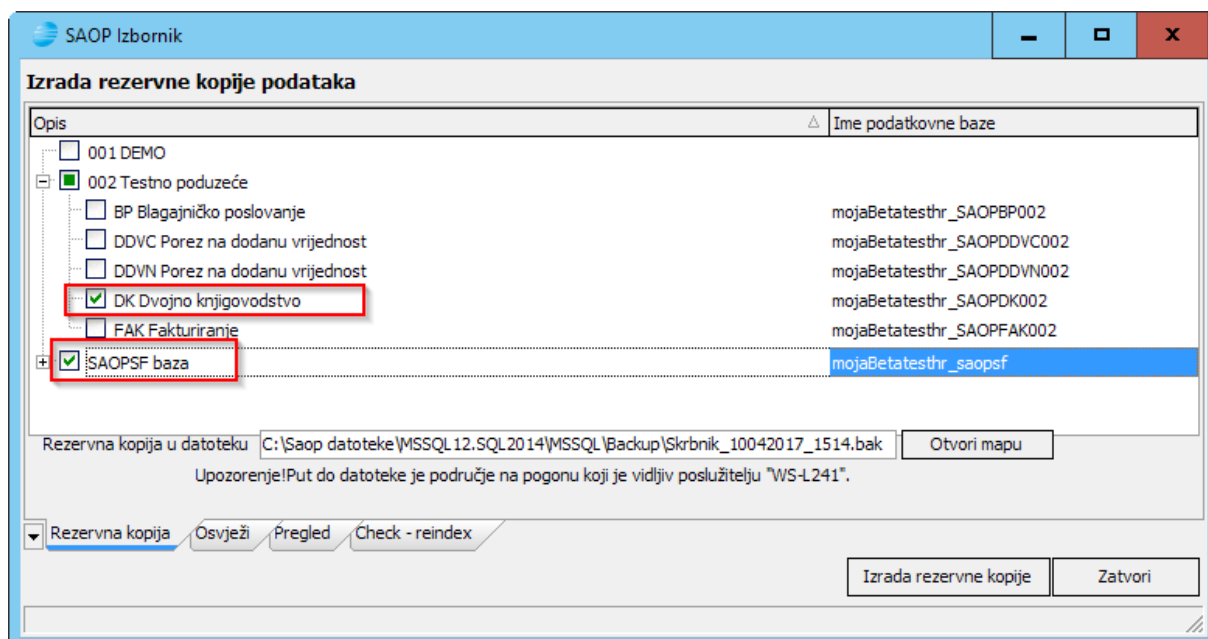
SAOP Izbornik

Izrada rezervne kopije podataka

| Opis | Ime podatkovne baze |
|---|---|
| 001 DEMO | |
| 002 Testno poduzeće | |
| BP Blagajničko poslovanje | mojaBetatesthr_SAOPBP002 |
| DDVC Porez na dodanu vrijednost | mojaBetatesthr_SAOPDDVC002 |
| DDVN Porez na dodanu vrijednost | mojaBetatesthr_SAOPDDVN002 |
| DK Dvojno knjigovodstvo | mojaBetatesthr_SAOPDK002 |
| FAK Fakturiranje | mojaBetatesthr_SAOPFAK002 |
| SAOPSF baza | mojaBetatesthr_saopsf |

Rezervna kopija u datoteku C:\Saop datoteke\MSSQL12.SQL2014\MSSQL\Backup\Skrbnik_10042017_1514.bak Otvori mapu

Upozorenje!Put do datoteke je područje na pogonu koji je vidljiv poslužitelju "WS-L241".

Rezervna kopija Osvježi Pregled Check - reindex

Izrada rezervne kopije Zatvori